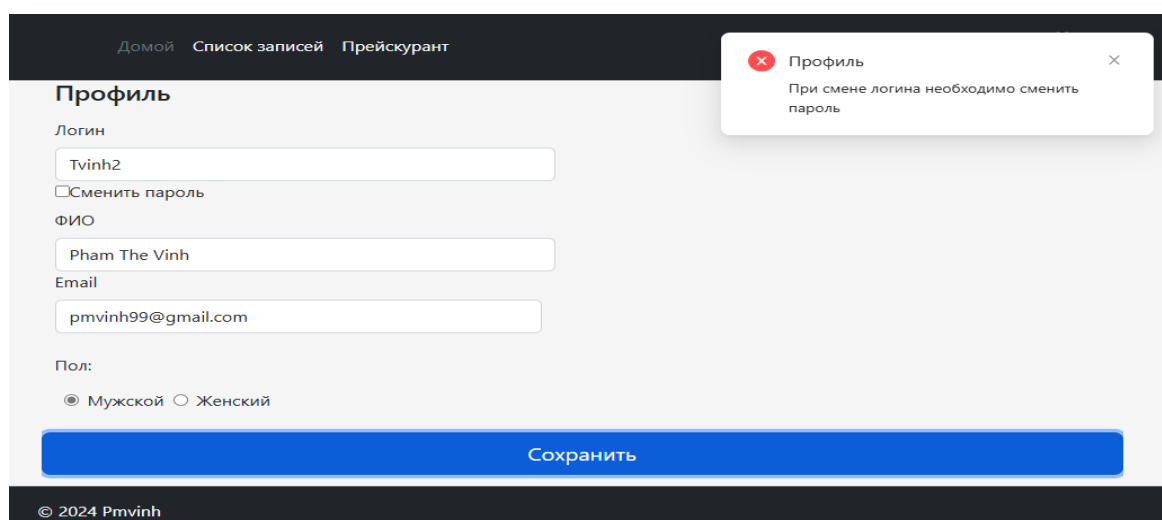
Домой Список записей Прейскурант

Профиль
При смене логина необходимо сменить пароль

Профиль

Логин

Tvinh2

Сменить пароль

ФИО

Pham The Vinh

Email

pmvinh99@gmail.com

Пол:

Мужской Женский

Сохранить

© 2024 Pmvinh